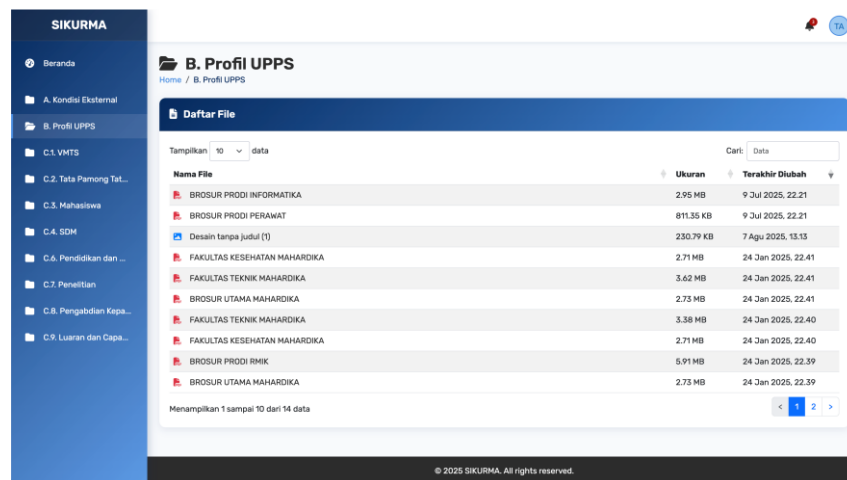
SIKURMA

Beranda
A. Kondisi Eksternal
B. Profil UPPS
C.1. VMTS
C.2. Tata Pamong Tat...
C.3. Mahasiswa
C.4. SDM
C.6. Pendidikan dan ...
C.7. Penelitian
C.8. Pengabdian Kepa...
C.9. Luaran dan Capa...

TA

B. Profil UPPS
Home / B. Profil UPPS

Daftar File

Tampilkan 10 data

Cari: Data

| Nama File | Ukuran | Terakhir Diubah |
|---|---|---|
| BROSUR PRODI INFORMATIKA | 2.95 MB | 9 Jul 2025, 22.21 |
| BROSUR PRODI PERAWAT | 811.35 KB | 9 Jul 2025, 22.21 |
| Desain tanpa judul (1) | 230.79 KB | 7 Agu 2025, 13.13 |
| FAKULTAS KESEHATAN MAHARDIKA | 2.71 MB | 24 Jan 2025, 22.41 |
| FAKULTAS TEKNIK MAHARDIKA | 3.62 MB | 24 Jan 2025, 22.41 |
| BROSUR UTAMA MAHARDIKA | 2.73 MB | 24 Jan 2025, 22.41 |
| FAKULTAS TEKNIK MAHARDIKA | 3.38 MB | 24 Jan 2025, 22.40 |
| FAKULTAS KESEHATAN MAHARDIKA | 2.71 MB | 24 Jan 2025, 22.40 |
| BROSUR PRODI RMIK | 5.91 MB | 24 Jan 2025, 22.39 |
| BROSUR UTAMA MAHARDIKA | 2.73 MB | 24 Jan 2025, 22.39 |

Menampilkan 1 sampai 10 dari 14 data

< 1 2 >

© 2025 SIKURMA. All rights reserved.